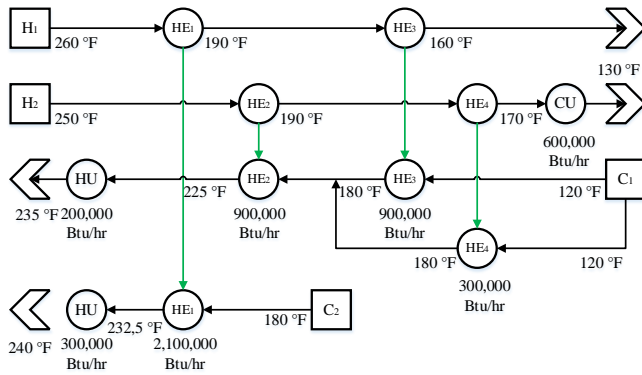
$H_1$ 260 °F $HE_1$ 190 °F $HE_3$ 160 °F

130 °F

$H_2$ 250 °F $HE_2$ 190 °F $HE_4$ 170 °F CU

600,000 Btu/hr

HU 225 °F $HE_2$ 180 °F $HE_3$ 120 °F $C_1$

235 °F 200,000 Btu/hr

900,000 Btu/hr

900,000 Btu/hr

180 °F $HE_4$ 120 °F

300,000 Btu/hr

HU $HE_1$ 180 °F $C_2$

232,5 °F

240 °F 300,000 Btu/hr

2,100,000 Btu/hr